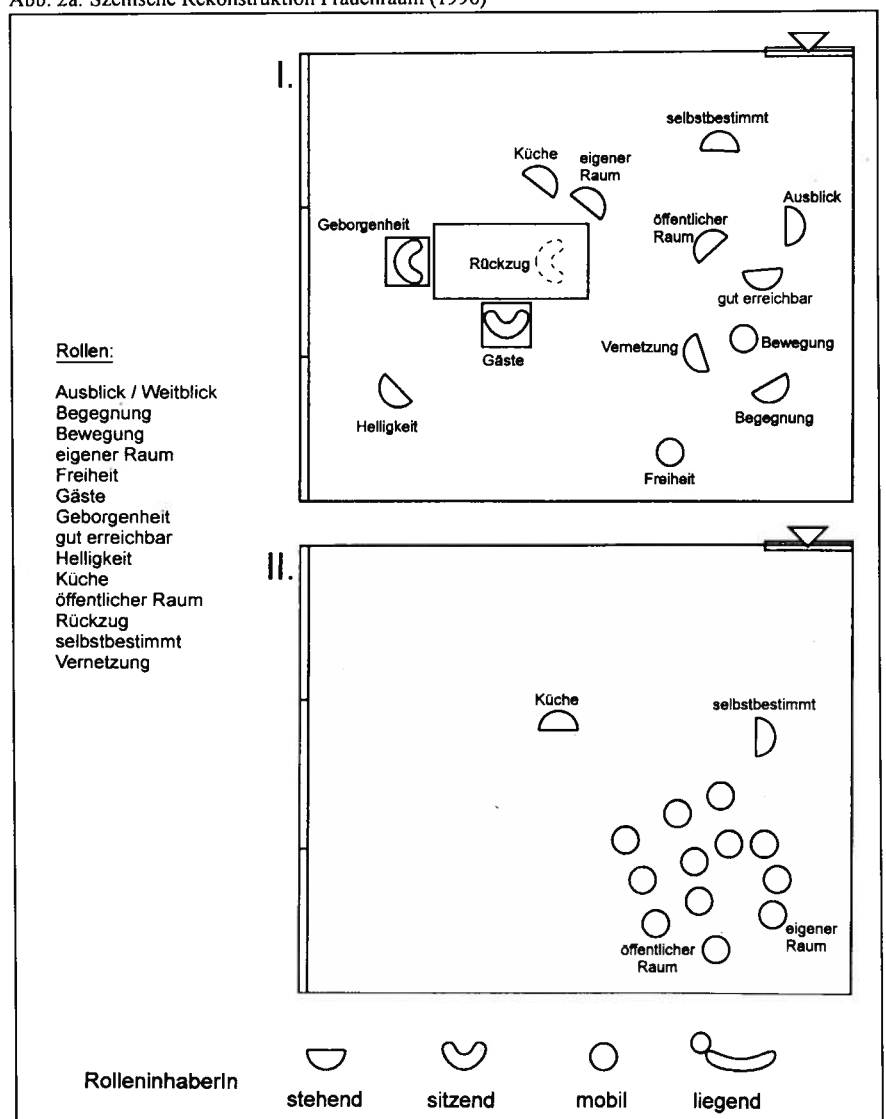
Abb. 2a: Szenische Rekonstruktion Frauenraum (1996)

I.

selbstbestimmt

Küche

eigener Raum

Ausblick

Geborgenheit

öffentlicher Raum

Rückzug

gut erreichbar

Rollen:

Ausblick / Weitblick
Begegnung
Bewegung
eigener Raum
Freiheit
Gäste
Geborgenheit
gut erreichbar
Helligkeit
Küche
öffentlicher Raum
Rückzug
selbstbestimmt
Vernetzung

Gäste

Vernetzung

Bewegung

Helligkeit

Begegnung

Freiheit

II.

Küche

selbstbestimmt

eigener Raum

öffentlicher Raum

RolleninhaberIn

stehend

sitzend

mobil

liegend